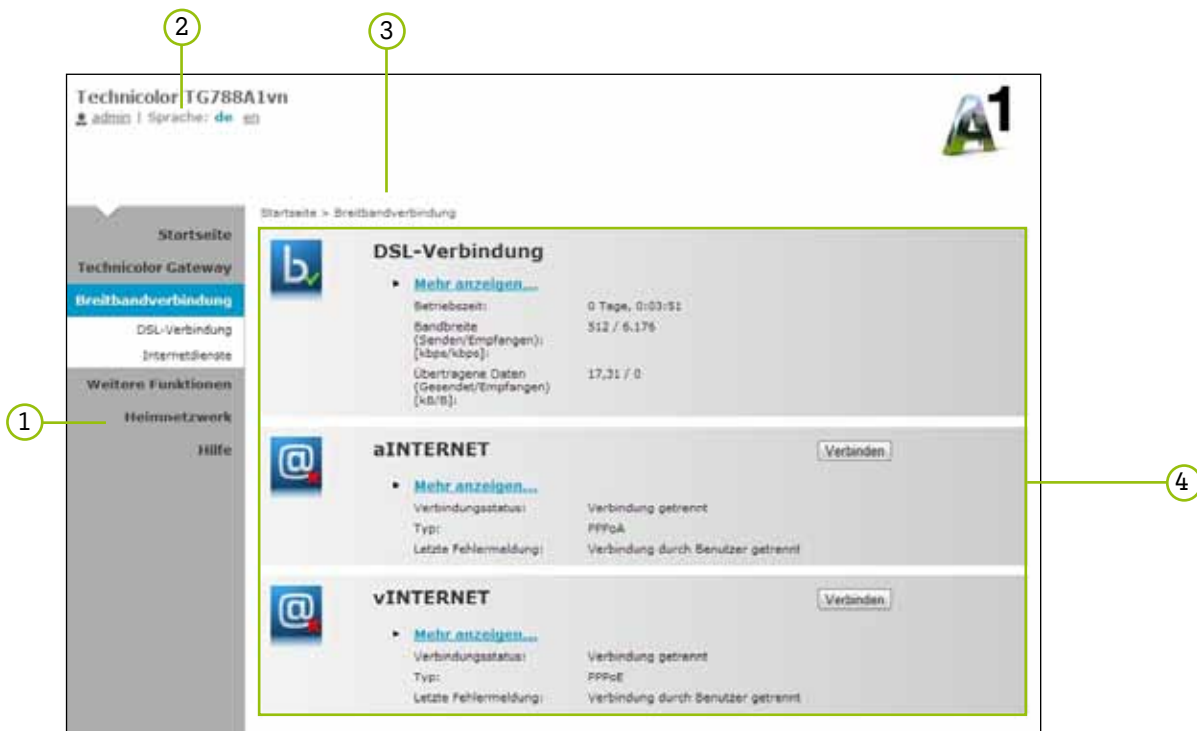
2

3

Technicolor TG788A1vn
admin | Sprache: de en

A1

Startseite
Technicolor Gateway
Breitbandverbindung
DSL-Verbindung
Internetdienste
Weitere Funktionen
Heimnetzwerk
Hilfe

1

Startseite > Breitbandverbindung

DSL-Verbindung

Mehr anzeigen...

| | |
|---|---|
| Betriebszeit: | 0 Tage, 0:03:51 |
| Bandbreite (Senden/Empfangen): [kbps/kbps]: | 512 / 6.176 |
| Übertragene Daten (Gesendet/Empfangen) [kB/B]: | 17,31 / 0 |

aINTERNET

Verbinden

Mehr anzeigen...

| | |
|---|---|
| Verbindungsstatus: | Verbindung getrennt |
| Typ: | PPPoA |
| Letzte Fehlermeldung: | Verbindung durch Benutzer getrennt |

4

vINTERNET

Verbinden

Mehr anzeigen...

| | |
|---|---|
| Verbindungsstatus: | Verbindung getrennt |
| Typ: | PPPoE |
| Letzte Fehlermeldung: | Verbindung durch Benutzer getrennt |